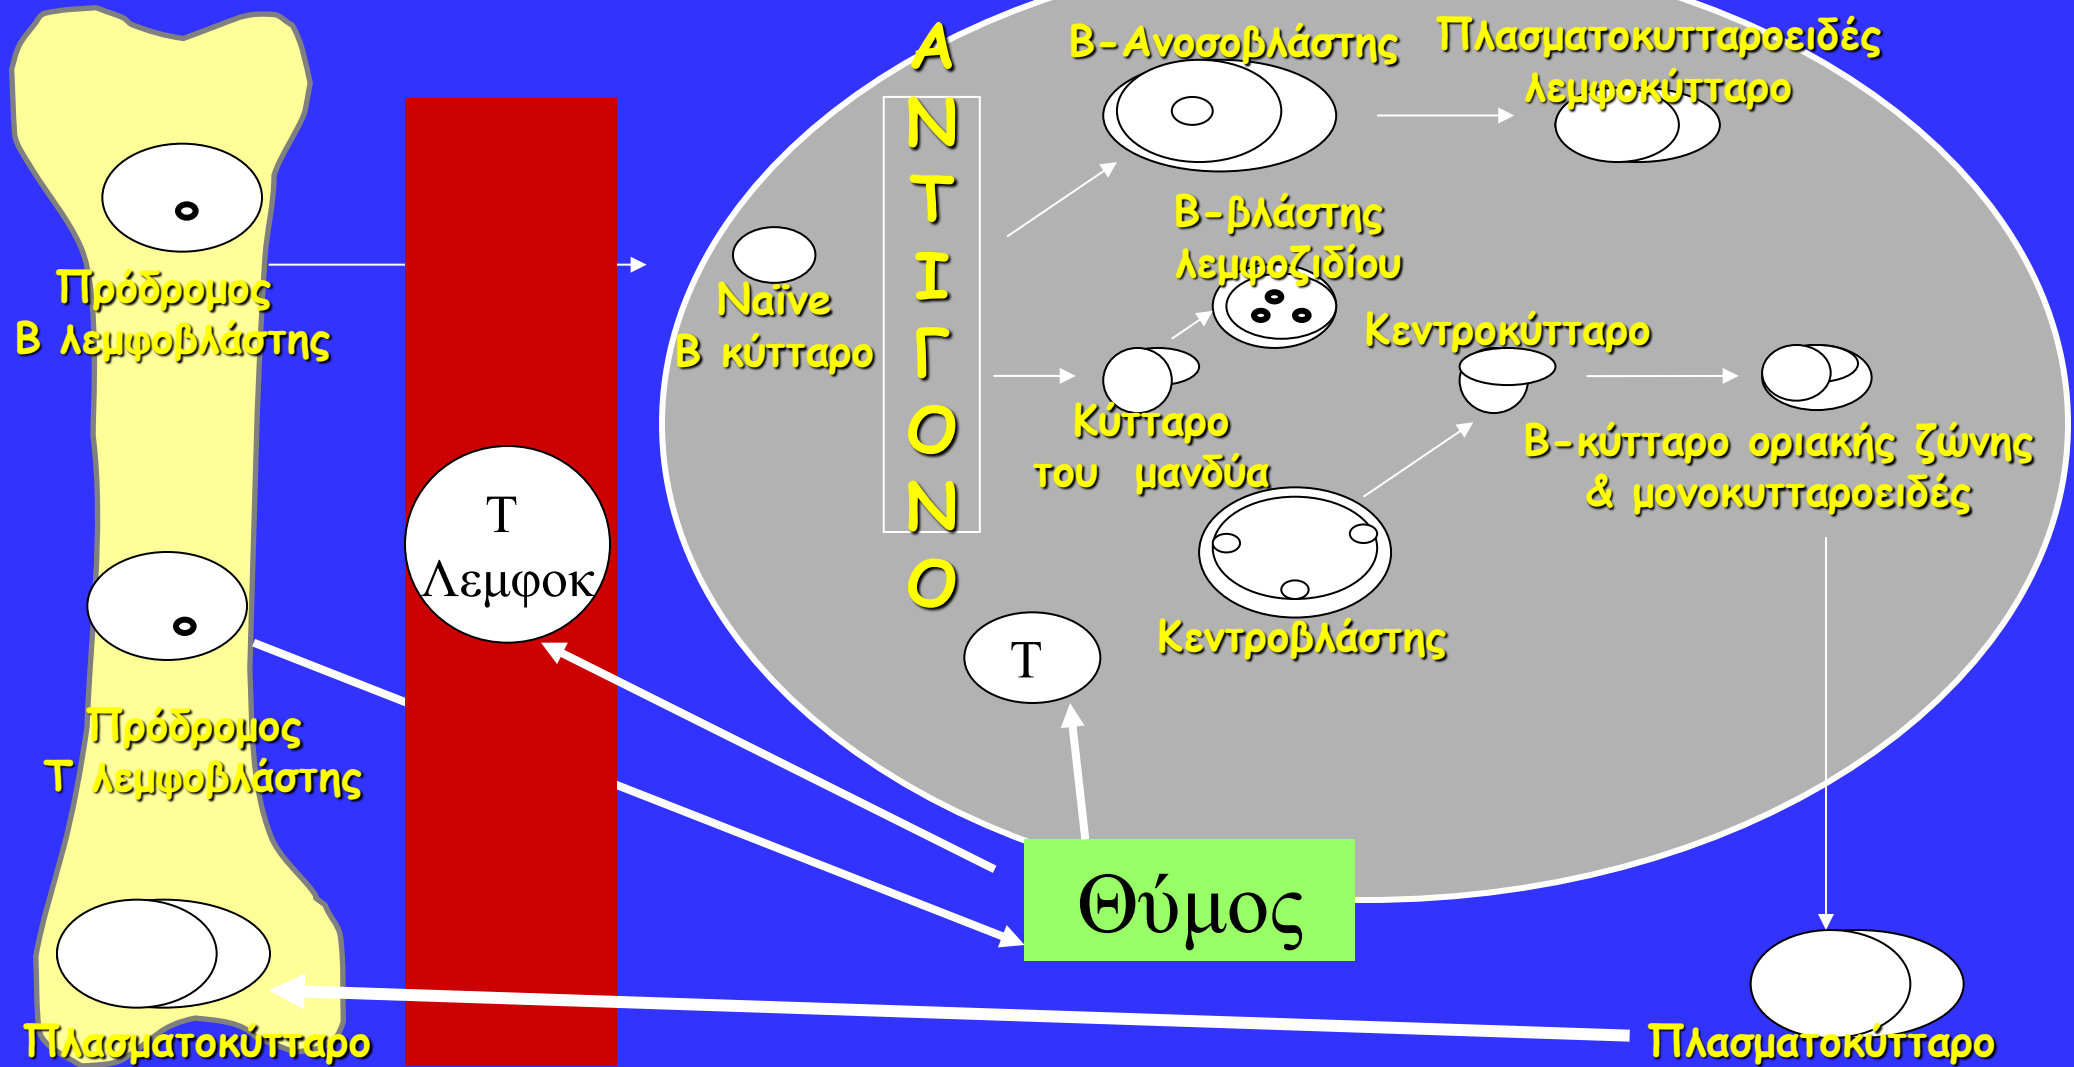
Πρόδρομος
Β λεμφοβλάστης

Πρόδρομος
Τ λεμφοβλάστης

Πλασματοκύτταρο

Τ
Λεμφοκ

Α
Ν
Τ
Ι
Γ
Ο
Ν
Ο

Naïve
Β κύτταρο

Β-Ανοσοβλάστης

Πλασματοκυτταροειδές
λεμφοκύτταρο

Β-βλάστης
λεμφοζιδίου

Κεντροκύτταρο

Κύτταρο
του μανδύα

Β-κύτταρο οριακής ζώνης
& μονοκυτταροειδές

Κεντροβλάστης

Τ

Θύμος

Πλασματοκύτταρο